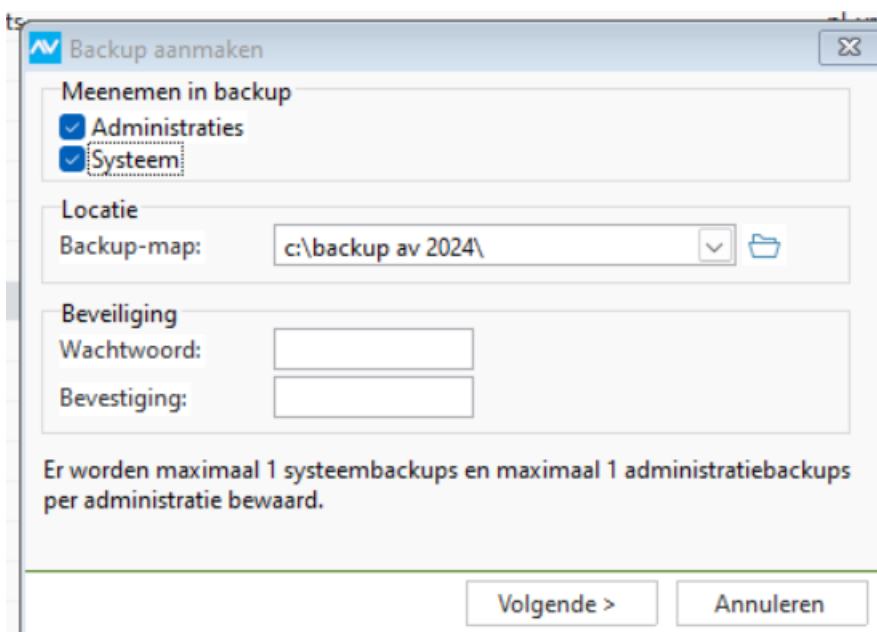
ts

Backup aanmaken

Meenemen in backup
Administraties
Systeem

Locatie
Backup-map: c:\backup av 2024\

Beveiliging
Wachtwoord:
Bevestiging:

Er worden maximaal 1 systeembackups en maximaal 1 administratiebackups per administratie bewaard.

Volgende >
Annuleren